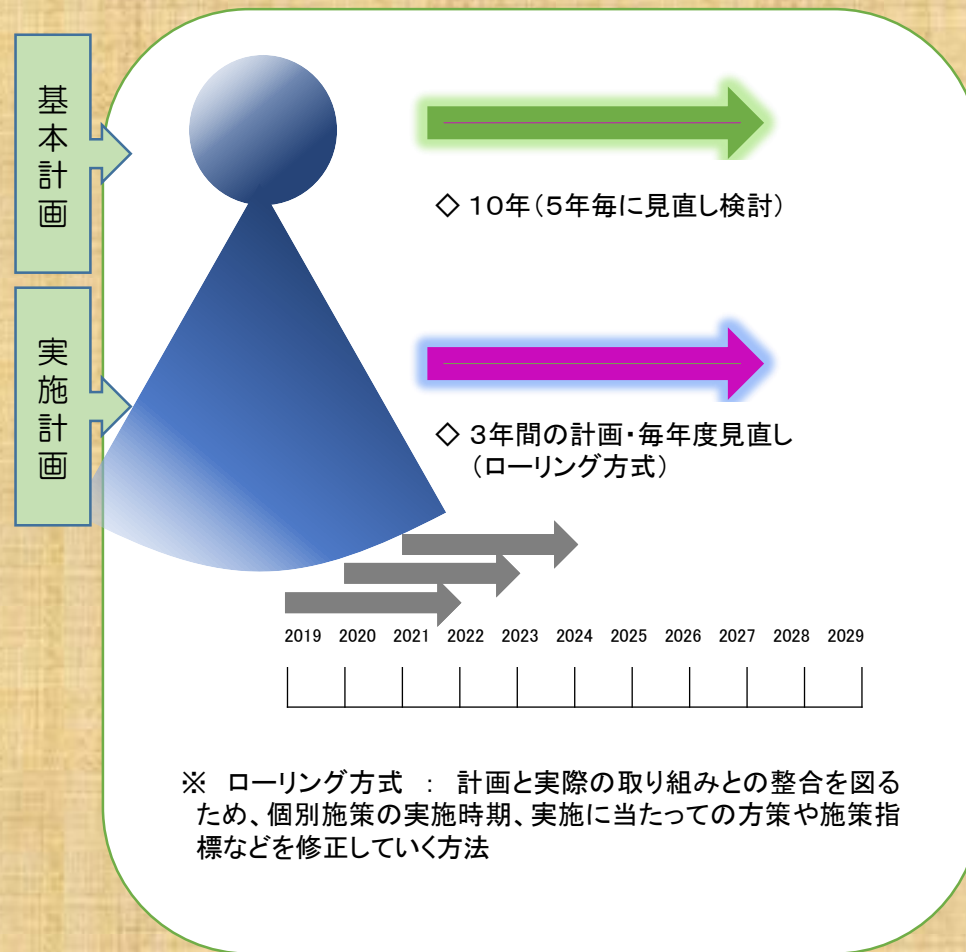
基本計画

実施計画

◇ 10年（5年毎に見直し検討）

◇ 3年間の計画・毎年度見直し
（ローリング方式）

2019 2020 2021 2022 2023 2024 2025 2026 2027 2028 2029

※ ローリング方式 ： 計画と実際の取り組みとの整合を図るため、個別施策の実施時期、実施に当たっての方策や施策指標などを修正していく方法